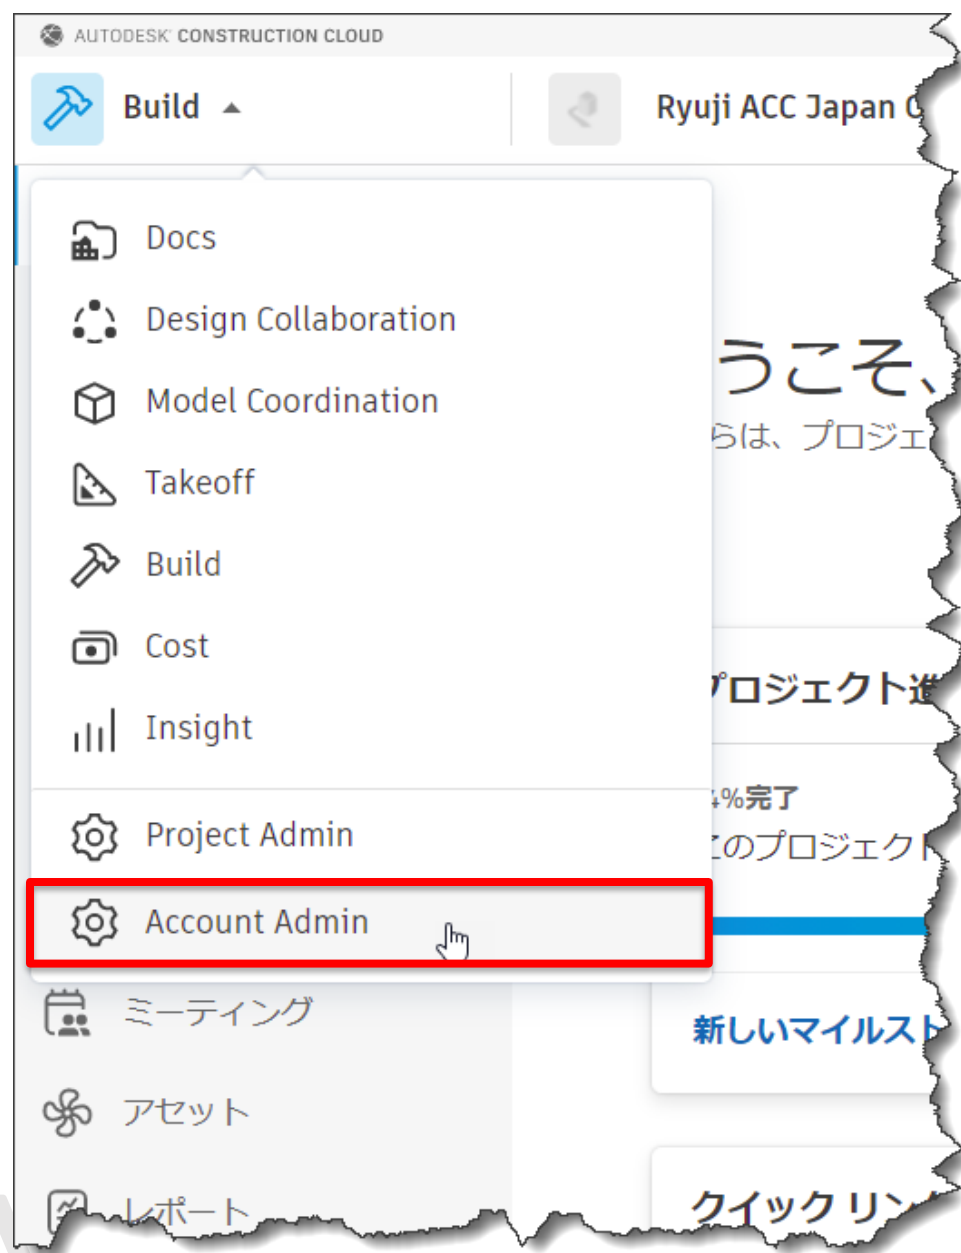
AUTODESK CONSTRUCTION CLOUD

Build

Ryuji ACC Japan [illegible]

Docs

Design Collaboration

Model Coordination

Takeoff

Build

Cost

Insight

Project Admin

Account Admin

ミーティング

アセット

レポート

うこそ、

らは、プロジェ

プロジェクト進

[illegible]%完了

このプロジェクト

新しいマイルスト

クイック リン